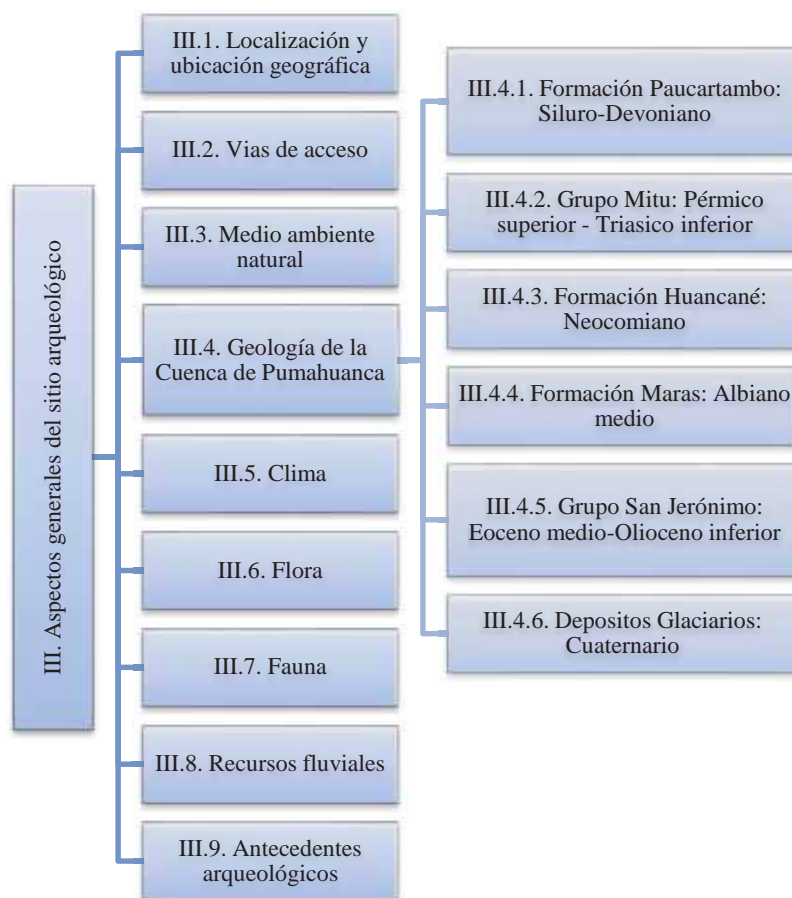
III. Aspectos generales del sitio arqueológico

III.1. Localización y ubicación geográfica

III.2. Vias de acceso

III.3. Medio ambiente natural

III.4. Geología de la Cuenca de Pumahuanca

III.5. Clima

III.6. Flora

III.7. Fauna

III.8. Recursos fluviales

III.9. Antecedentes arqueológicos

III.4.1. Formación Paucartambo: Siluro-Devoniano

III.4.2. Grupo Mitu: Pérmico superior - Triasico inferior

III.4.3. Formación Huancané: Neocomiano

III.4.4. Formación Maras: Albiano medio

III.4.5. Grupo San Jerónimo: Eoceno medio-Olioceno inferior

III.4.6. Depositos Glaciarios: Cuaternario